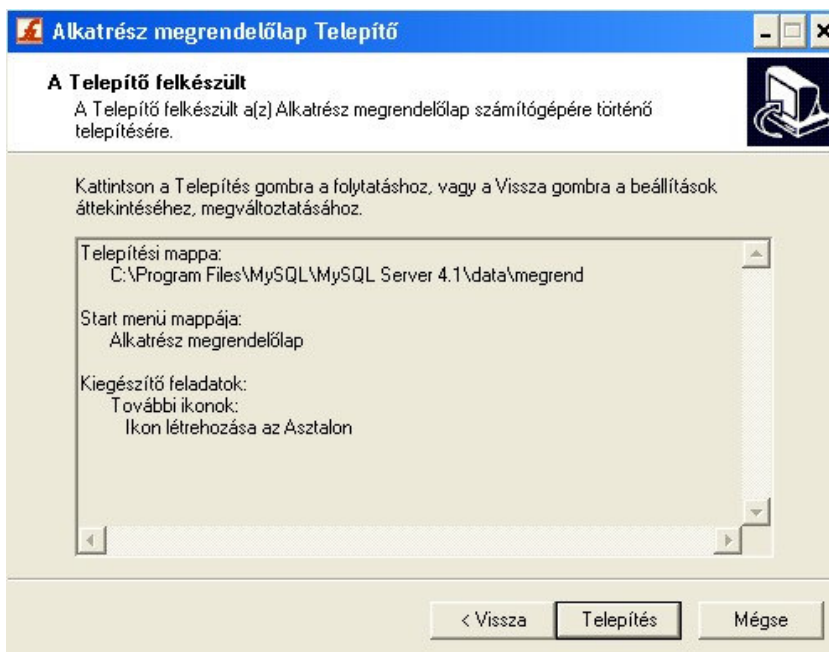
Alkatrész megrendelőlap Telepítő

A Telepítő felkészült
A Telepítő felkészült a(z) Alkatrész megrendelőlap számítógépére történő telepítésére.

Kattintson a Telepítés gombra a folytatáshoz, vagy a Vissza gombra a beállítások áttekintéséhez, megváltoztatásához.

Telepítési mappa:
C:\Program Files\MySQL\MySQL Server 4.1\data\megrend

Start menü mappája:
Alkatrész megrendelőlap

Kiegészítő feladatok:
További ikonok:
Ikon létrehozása az Asztalon

< Vissza
Telepítés
Mégse